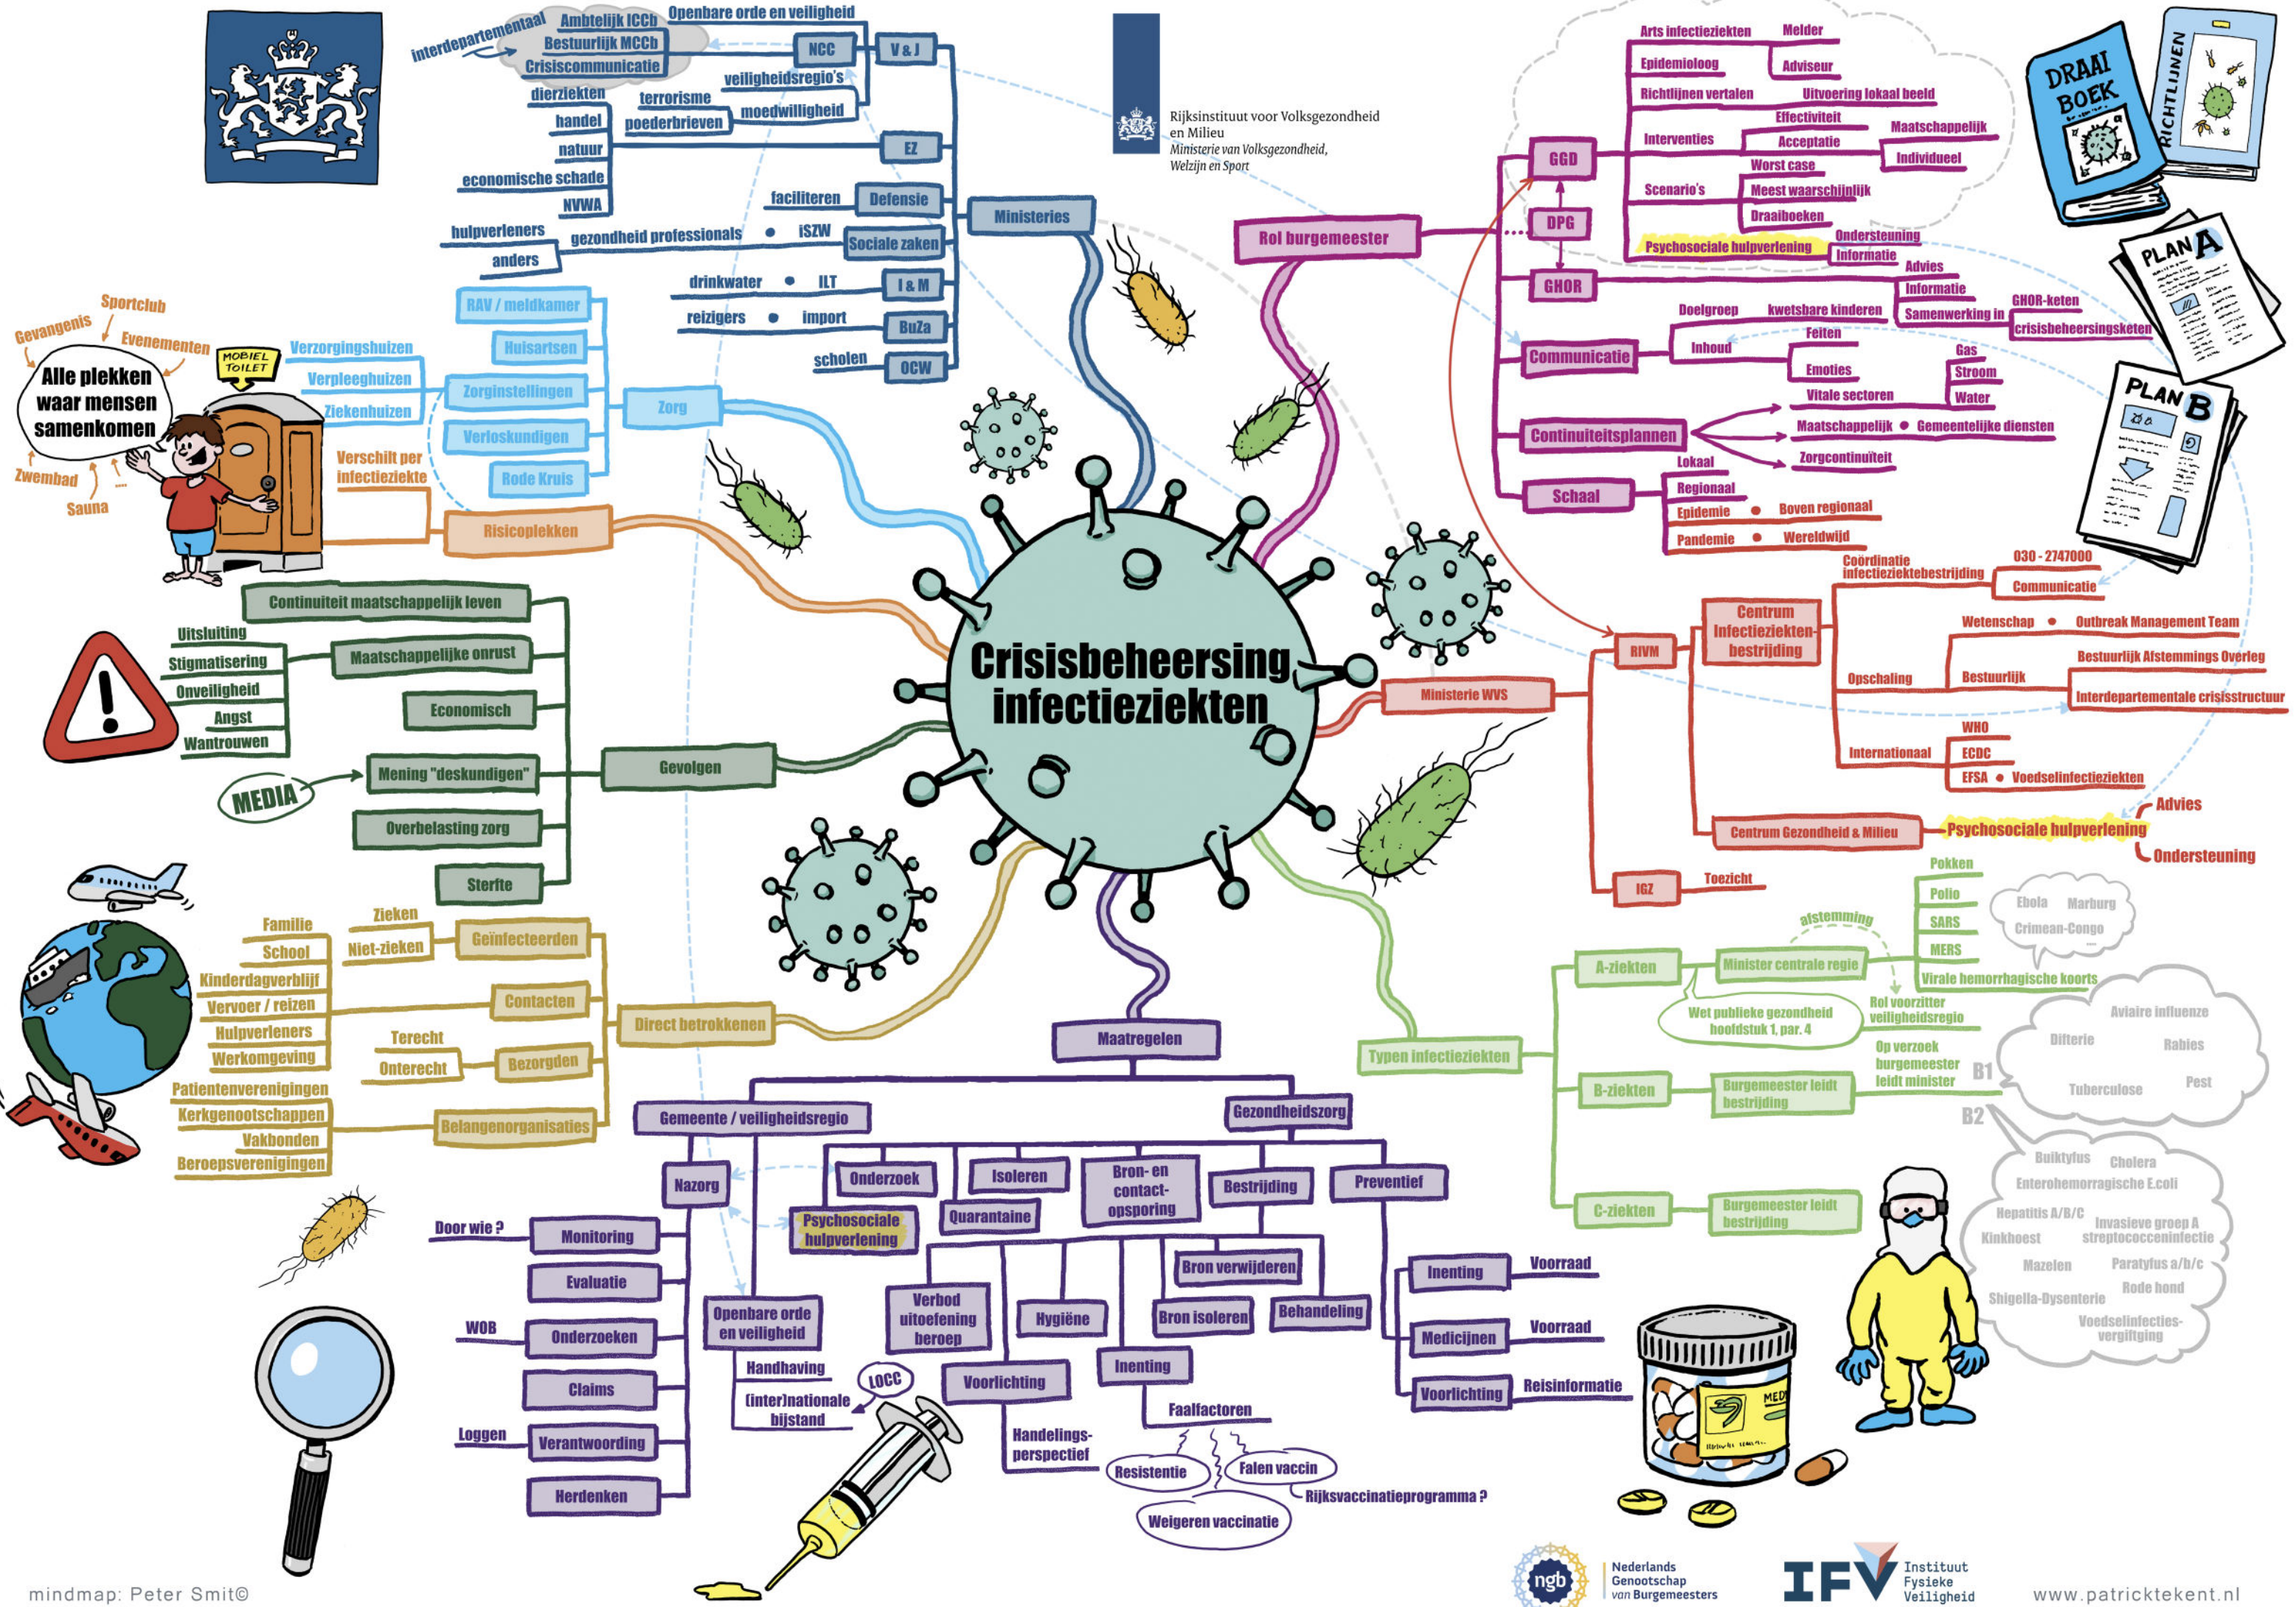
Crisisbeheersing infectieziekten

Ministeries
V & J
NCC
Openbare orde en veiligheid
Ambtelijk ICCb
Bestuurlijk MCCb
Crisiscommunicatie
interdepartementaal
veiligheidsregio's
moedwilligheid
terrorisme
poederbrieven
EZ
dierziekten
handel
natuur
economische schade
NVWA
Defensie
faciliteren
Sociale zaken
iSZW
gezondheid professionals
hulpverleners
anders
I & M
drinkwater
ILT
BuZa
reizigers
import
OCW
scholen

Rijksinstituut voor Volksgezondheid en Milieu
Ministerie van Volksgezondheid, Welzijn en Sport

Zorg
RAV / meldkamer
Huisartsen
Zorginstellingen
Verzorgingshuizen
Verpleeghuizen
Ziekenhuizen
Verloskundigen
Rode Kruis

Risicoplekken
Verschilt per infectieziekte
Alle plekken waar mensen samenkomen
Sportclub
Gevangenis
Evenementen
Zwembad
Sauna
...
MOBIEL TOILET

Gevolgen
Continuïteit maatschappelijk leven
Maatschappelijke onrust
Uitsluiting
Stigmatisering
Onveiligheid
Angst
Wantrouwen
Economisch
Mening "deskundigen"
MEDIA
Overbelasting zorg
Sterfte

Direct betrokkenen
Geïnfecteerden
Zieken
Niet-zieken
Contacten
Familie
School
Kinderdagverblijf
Vervoer / reizen
Hulpverleners
Werkomgeving
Bezorgden
Terecht
Onterecht
Belangenorganisaties
Patientenverenigingen
Kerkgenootschappen
Vakbonden
Beroepsverenigingen

Maatregelen
Gemeente / veiligheidsregio
Gezondheidszorg
Nazorg
Monitoring
Door wie ?
Evaluatie
Onderzoeken
WOB
Claims
Verantwoording
Loggen
Herdenken
Psychosociale hulpverlening
Openbare orde en veiligheid
Handhaving
(inter)nationale bijstand
LOCC
Onderzoek
Isoleren
Quarantaine
Bron- en contact-opsporing
Bestrijding
Preventief
Verbod uitoefening beroep
Hygiëne
Bron verwijderen
Bron isoleren
Behandeling
Voorlichting
Handelings-perspectief
Inenting
Faalfactoren
Resistentie
Falen vaccin
Weigeren vaccinatie
Rijksvaccinatieprogramma ?
Inenting
Voorraad
Medicijnen
Voorraad
Voorlichting
Reisinformatie

Rol burgemeester
GGD
Arts infectieziekten
Melder
Adviseur
Epidemioloog
Richtlijnen vertalen
Uitvoering lokaal beeld
Interventies
Effectiviteit
Acceptatie
Maatschappelijk
Individueel
Scenario's
Worst case
Meest waarschijnlijk
Draaiboeken
Psychosociale hulpverlening
Ondersteuning
Informatie
DPG
GHOR
Advies
Informatie
Samenwerking in
GHOR-keten
crisisbeheersingsketen
Communicatie
Doelgroep
kwetsbare kinderen
Inhoud
Feiten
Emoties
Continuïteitsplannen
Vitale sectoren
Gas
Stroom
Water
Maatschappelijk
Gemeentelijke diensten
Zorgcontinuïteit
Schaal
Lokaal
Regionaal
Epidemie
Boven regionaal
Pandemie
Wereldwijd
DRAAI BOEK
RICHTLIJNEN
PLAN A
PLAN B

Ministerie VWS
RIVM
Centrum Infectieziekten-bestrijding
Coördinatie infectieziektebestrijding
030 - 2747000
Communicatie
Opschaling
Wetenschap
Outbreak Management Team
Bestuurlijk
Bestuurlijk Afstemmings Overleg
Interdepartementale crisisstructuur
Internationaal
WHO
ECDC
EFSA
Voedselinfectieziekten
Centrum Gezondheid & Milieu
Psychosociale hulpverlening
Advies
Ondersteuning
IGZ
Toezicht

Typen infectieziekten
A-ziekten
Minister centrale regie
afstemming
Rol voorzitter veiligheidsregio
Wet publieke gezondheid hoofdstuk 1, par. 4
Pokken
Polio
SARS
MERS
Virale hemorrhagische koorts
Ebola
Marburg
Crimean-Congo
B-ziekten
Burgemeester leidt bestrijding
Op verzoek burgemeester leidt minister
B1
B2
Aviaire influenze
Difterie
Rabies
Tuberculose
Pest
Buiktyfus
Cholera
Enterohemorragische E.coli
Hepatitis A/B/C
Invasieve groep A streptococceninfectie
Kinkhoest
Mazelen
Paratyfus a/b/c
Rode hond
Shigella-Dysenterie
Voedselinfecties-vergiftiging
C-ziekten
Burgemeester leidt bestrijding

MED

mindmap: Peter Smit©
ngb Nederlands Genootschap van Burgemeesters
IFV Instituut Fysieke Veiligheid
www.patricktekent.nl